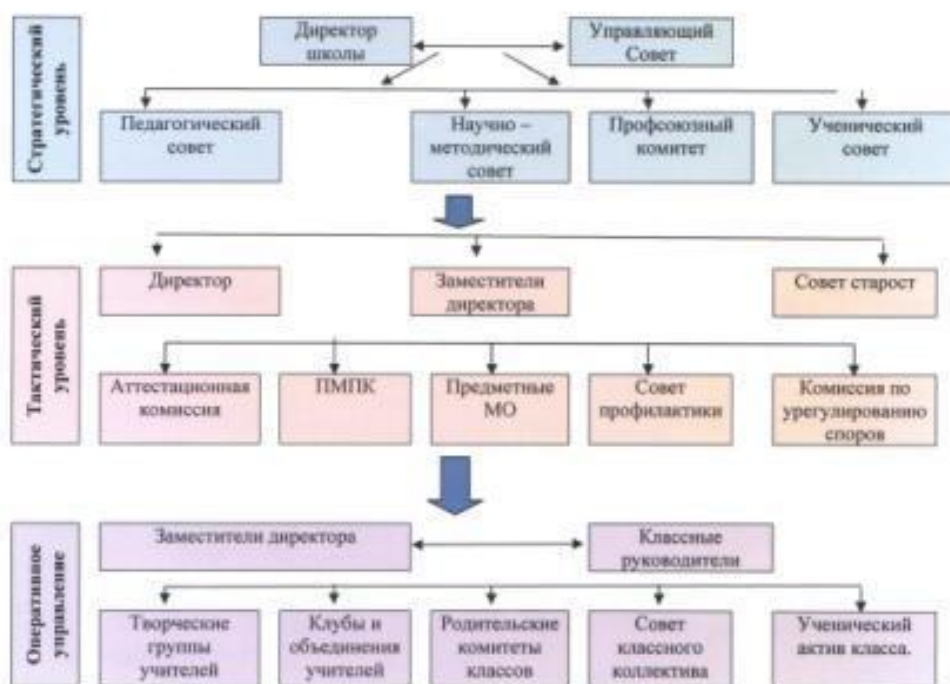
Стратегический уровень

Директор школы

Управляющий Совет

Педагогический совет

Научно – методический совет

Профсоюзный комитет

Ученический совет

Тактический уровень

Директор

Заместители директора

Совет старост

Аттестационная комиссия

ПМПК

Предметные МО

Совет профилактики

Комиссия по урегулированию споров

Оперативное управление

Заместители директора

Классные руководители

Творческие группы учителей

Клубы и объединения учителей

Родительские комитеты классов

Совет классного коллектива

Ученический актив класса.